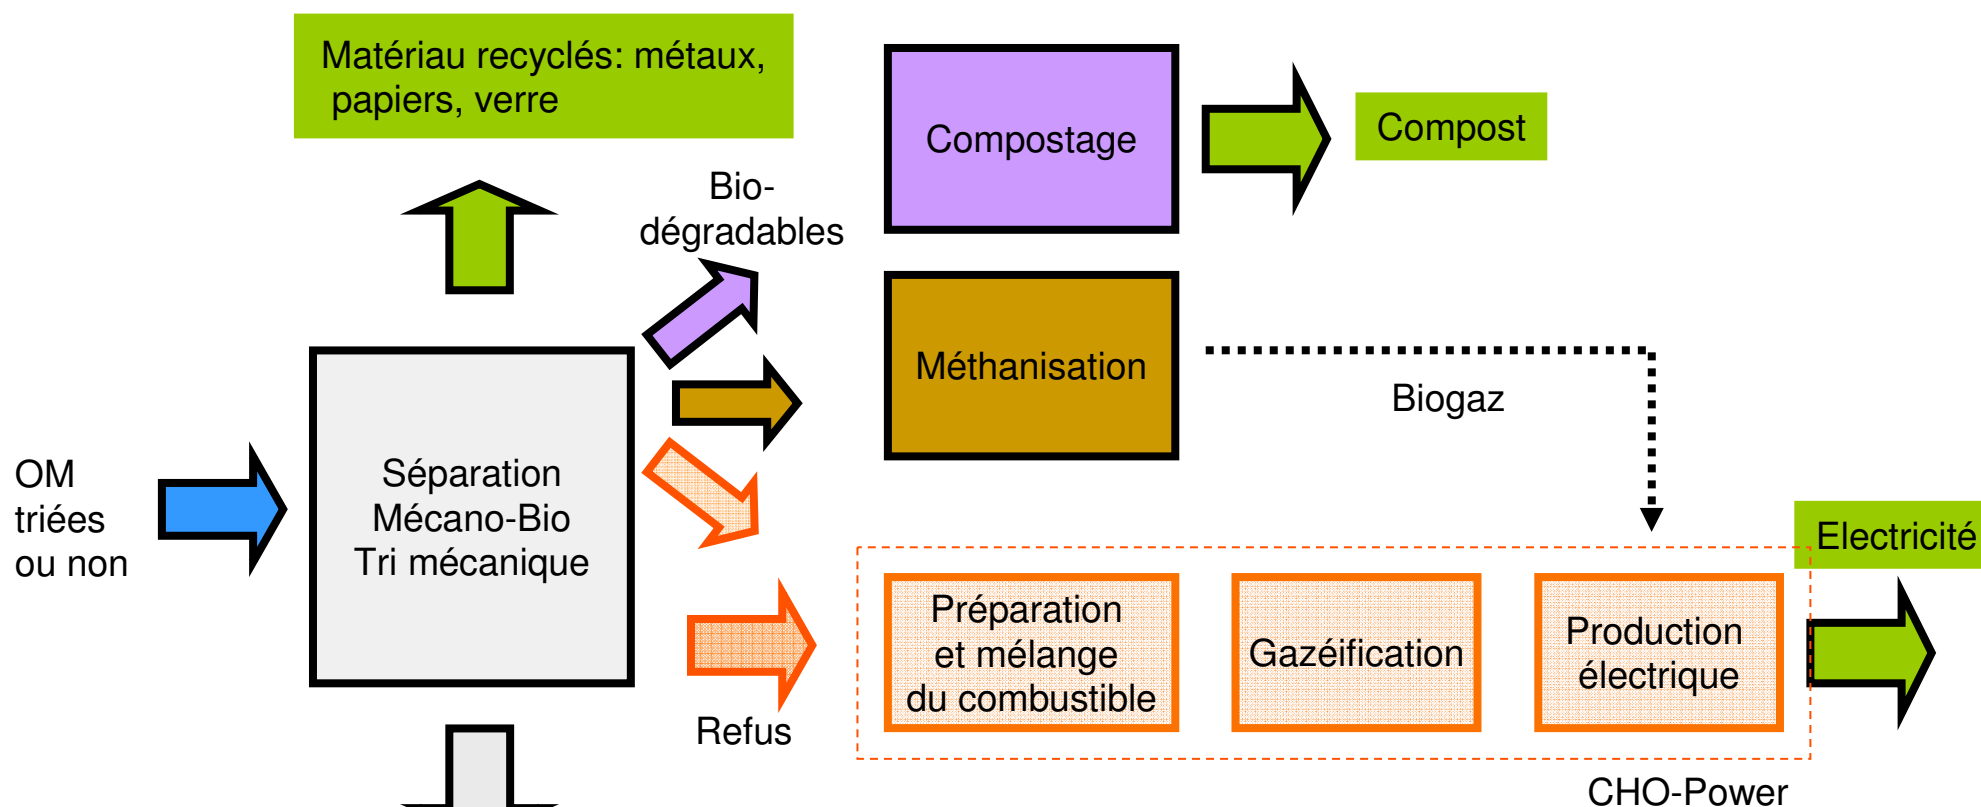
Matériau recyclés: métaux, papiers, verre

Compostage

Compost

Bio-dégradables

Méthanisation

Biogaz

OM triées ou non

Séparation Mécano-Bio Tri mécanique

Electricité

Préparation et mélange du combustible

Gazéification

Production électrique

Refus

CHO-Power